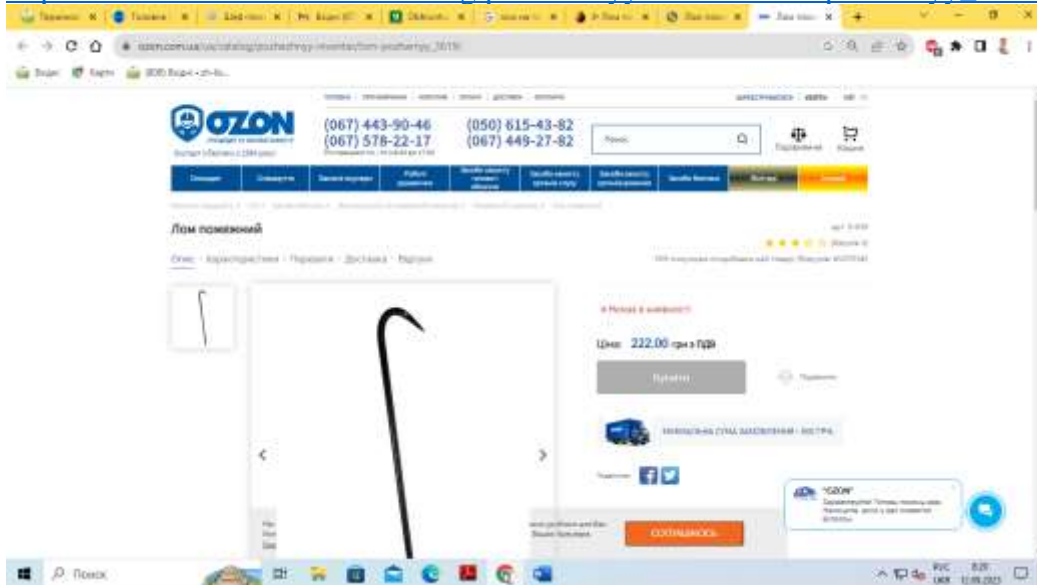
ozon.com.ua/ua/catalog/pozhezhnyy-inventar/lom-pozhezhnyy_3019/

OZON

(067) 443-90-46
(067) 578-22-17

(050) 615-43-82
(067) 449-27-82

Пошук

Порівняння

Кошик

Лом пожежний

Опис · Характеристики · Переваги · Доставка · Відгуки

Немає в наявності

Ціна: 222.00 грн з ПДВ

Купити

МІНІМАЛЬНА СУМА ЗАМОВЛЕННЯ - ВІДСУТНЯ

"OZON"

ПОГОДЖУЮСЬ

Пошук

РУС
UKR

8:20
12.05.2023